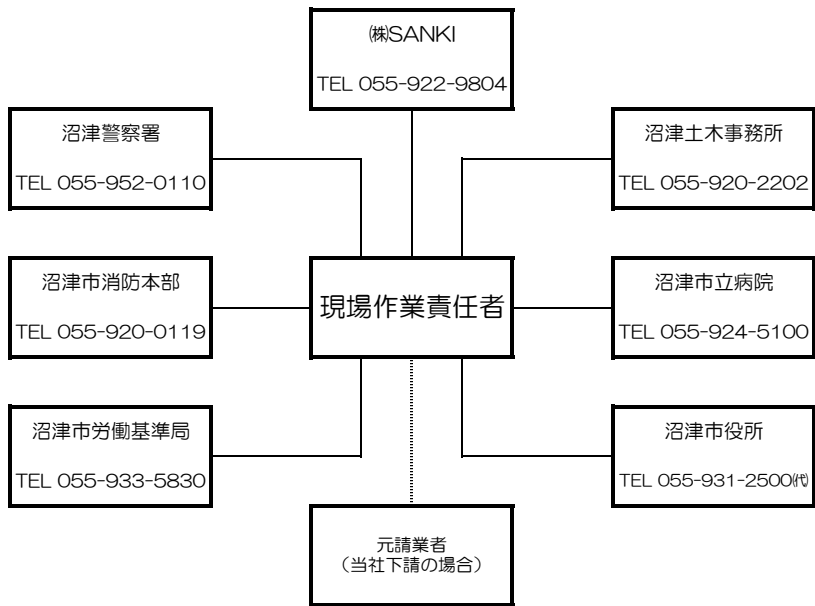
㈱SANKI
TEL 055-922-9804

沼津警察署
TEL 055-952-0110

沼津土木事務所
TEL 055-920-2202

沼津市消防本部
TEL 055-920-0119

現場作業責任者

沼津市立病院
TEL 055-924-5100

沼津市労働基準局
TEL 055-933-5830

沼津市役所
TEL 055-931-2500㈹

元請業者
（当社下請の場合）